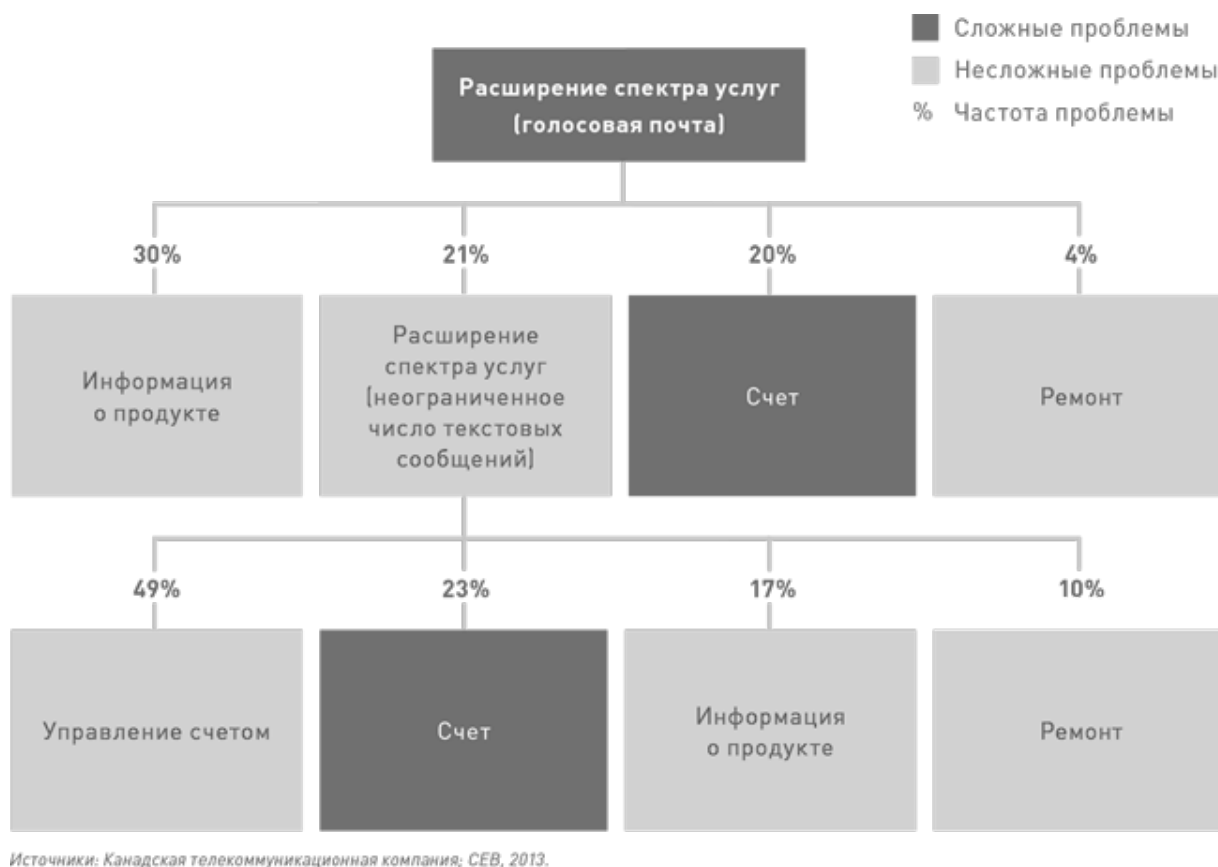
Сложные проблемы
Несложные проблемы
% Частота проблемы

Расширение спектра услуг (голосовая почта)

30%
Информация о продукте

21%
Расширение спектра услуг (неограниченное число текстовых сообщений)

20%
Счет

4%
Ремонт

49%
Управление счетом

23%
Счет

17%
Информация о продукте

10%
Ремонт

Источники: Канадская телекоммуникационная компания; CEB, 2013.